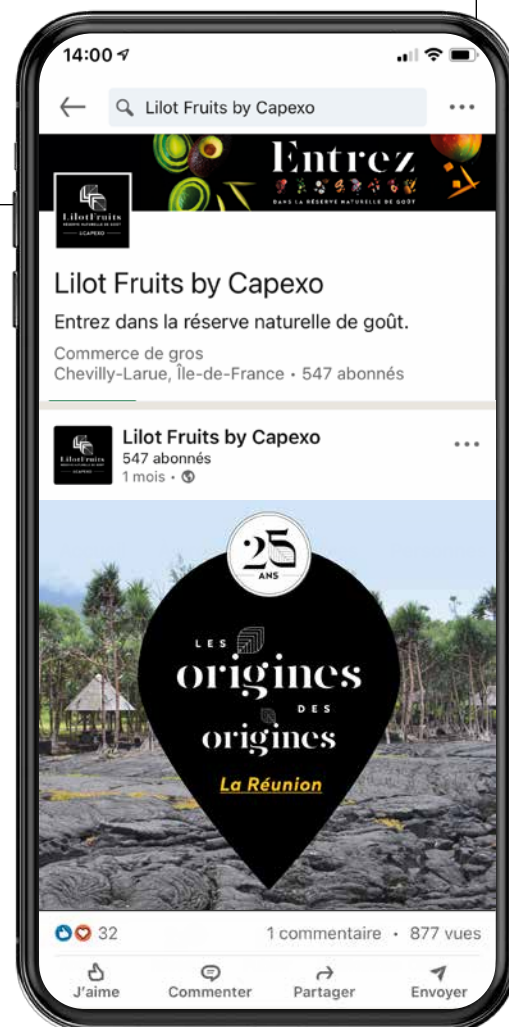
14:00

Lilot Fruits by Capexo

Entrez
DANS LA RÉSERVE NATURELLE DE GOÛT

LilotFruits
RÉSERVE NATURELLE DE GOÛT
CAPEXO

Lilot Fruits by Capexo
Entrez dans la réserve naturelle de goût.
Commerce de gros
Chevilly-Larue, Île-de-France • 547 abonnés

Lilot Fruits by Capexo
547 abonnés
1 mois •

25 ANS
LES origines DES origines
La Réunion

32
1 commentaire • 877 vues
J'aime
Commenter
Partager
Envoyer